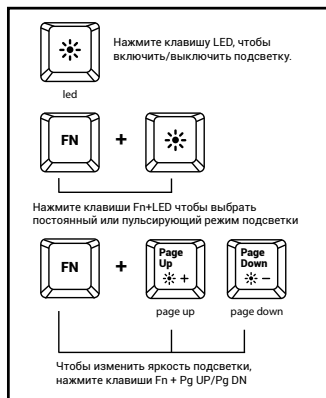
Нажмите клавишу LED, чтобы включить/выключить подсветку.

led

FN + 

Нажмите клавиши Fn+LED чтобы выбрать постоянный или пульсирующий режим подсветки

FN + Page Up + Page Down −

page up page down

Чтобы изменить яркость подсветки, нажмите клавиши Fn + Pg UP/Pg DN